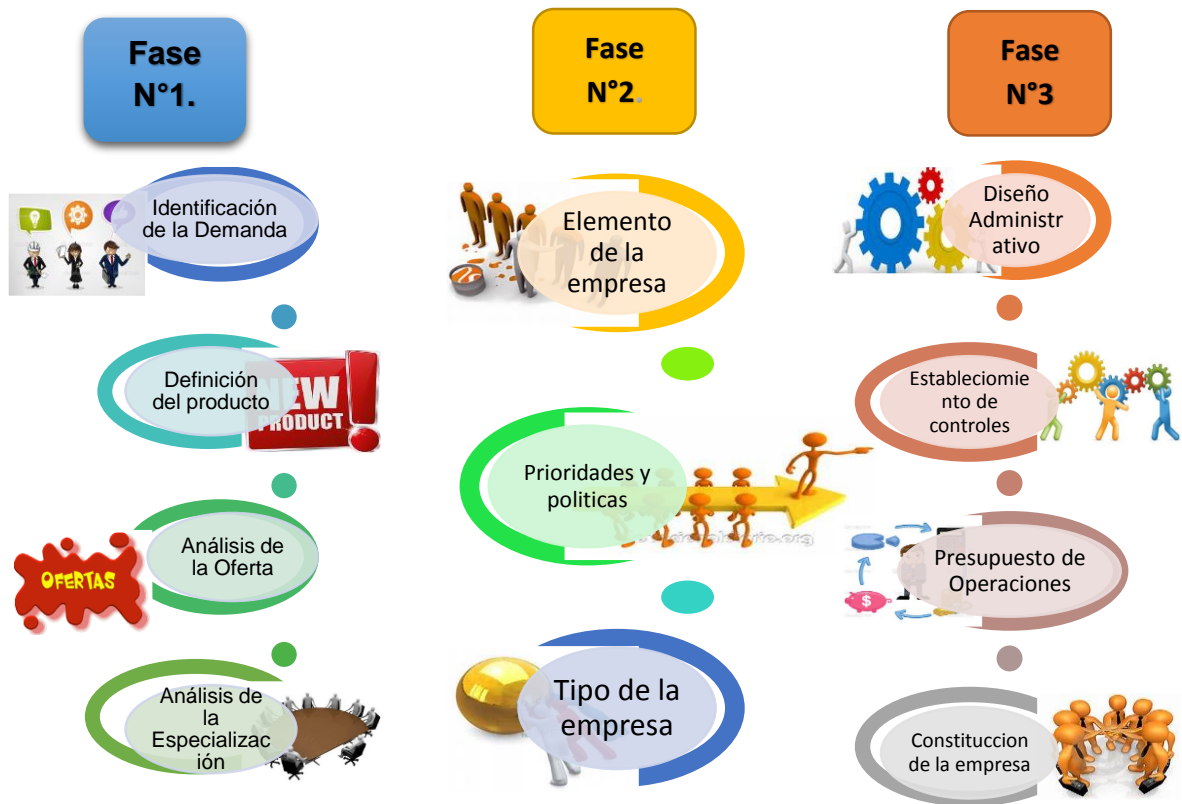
Fase
N°1.

Identificación de la Demanda

Definición del producto

NEW PRODUCT

Análisis de la Oferta

OFERTAS

Análisis de la Especialización

Fase
N°2.

Elemento de la empresa

Prioridades y politicas

Tipo de la empresa

Fase
N°3

Diseño Administrativo

Estableciomiento de controles

Presupuesto de Operaciones

Constituccion de la empresa